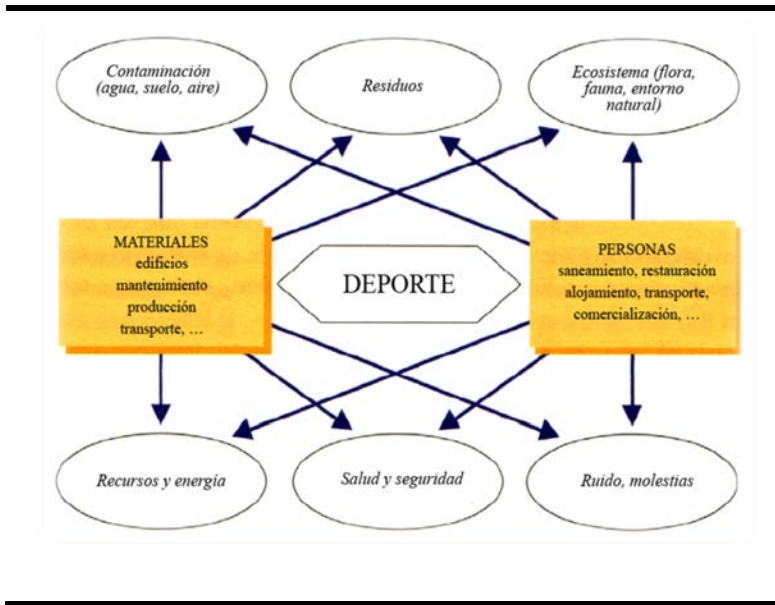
Contaminación (agua, suelo, aire)

Residuos

Ecosistema (flora, fauna, entorno natural)

MATERIALES
edificios
mantenimiento
producción
transporte, …

DEPORTE

PERSONAS
saneamiento, restauración
alojamiento, transporte,
comercialización, …

Recursos y energía

Salud y seguridad

Ruido, molestias